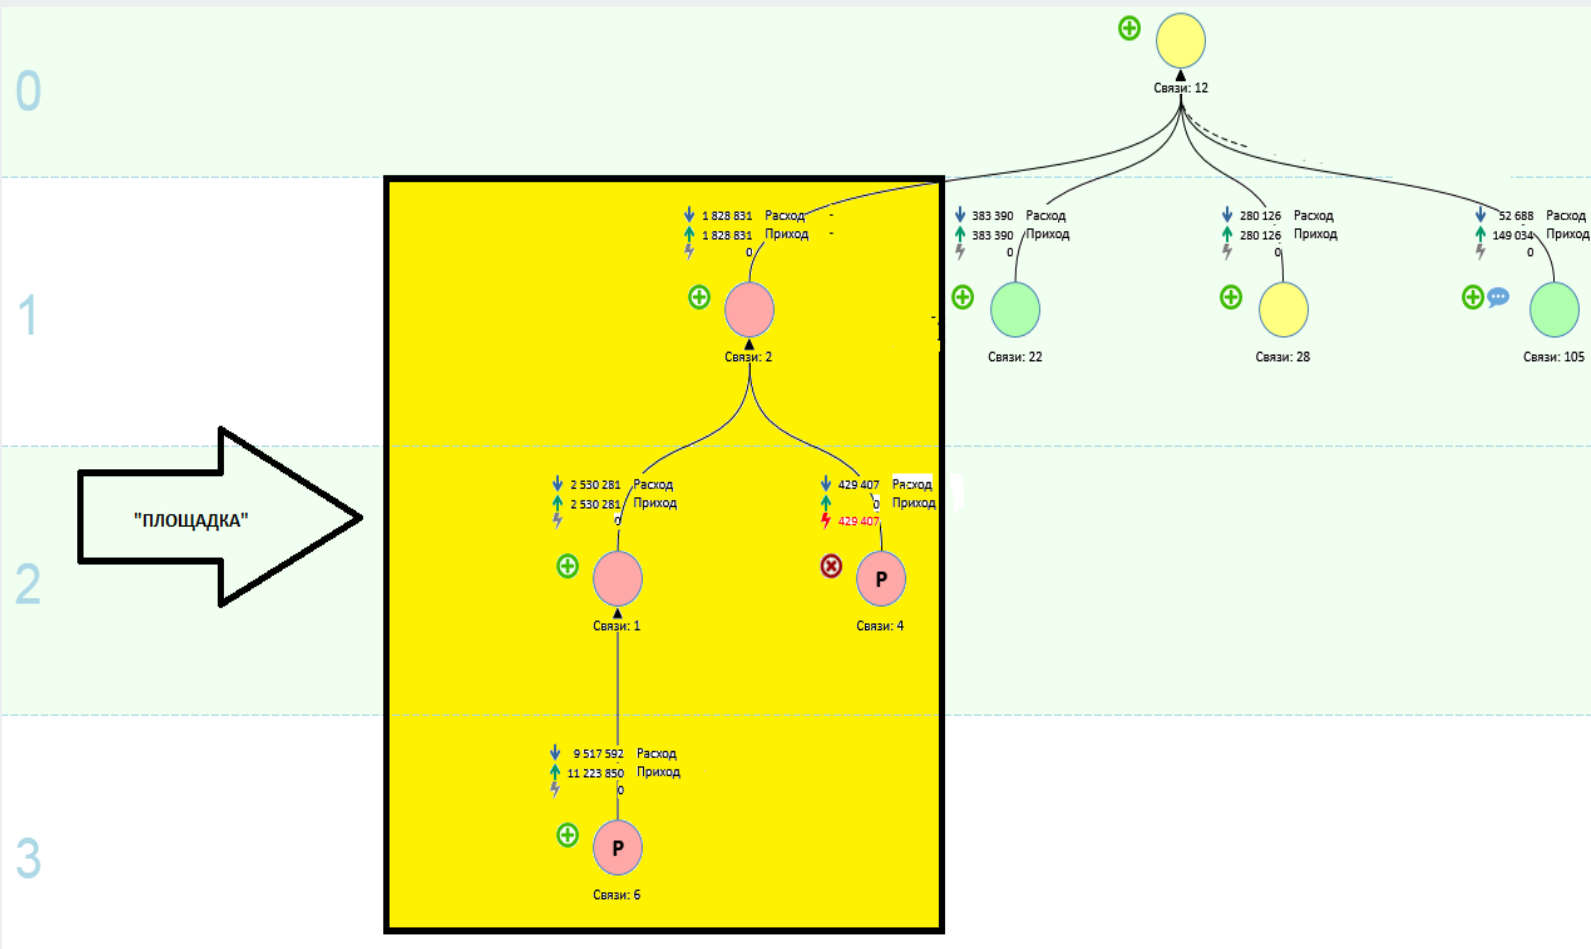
0

Связи: 12

1

1 828 831 Расход
1 828 831 Приход
0

Связи: 2

383 390 Расход
383 390 Приход
0

Связи: 22

280 126 Расход
280 126 Приход
0

Связи: 28

52 688 Расход
149 034 Приход
0

Связи: 105

"ПЛОЩАДКА"

2

2 530 281 Расход
2 530 281 Приход
0

Связи: 1

429 407 Расход
0 Приход
429 407

P

Связи: 4

3

9 517 592 Расход
11 223 850 Приход
0

P

Связи: 6